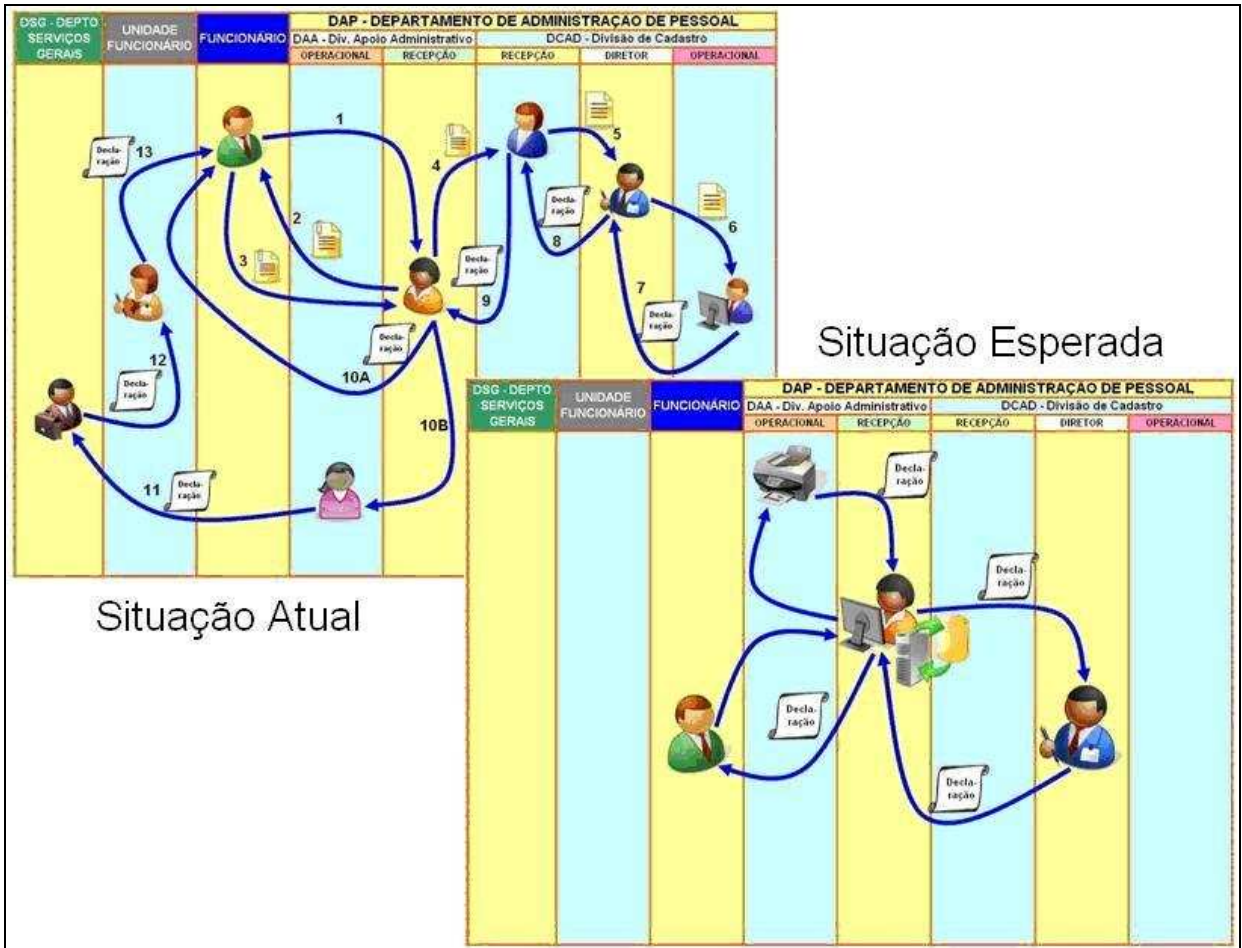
| DSG - DEPTO SERVIÇOS GERAIS | UNIDADE FUNCIONÁRIO | FUNCIONÁRIO | DAP - DEPARTAMENTO DE ADMINISTRAÇAO DE PESSOAL | | | | |
|---|---|---|---|---|---|---|---|
| | | | DAA - Div. Apoio Administrativo | | DCAD - Divisão de Cadastro | | |
| | | | OPERACIONAL | RECEPÇÃO | RECEPÇÃO | DIRETOR | OPERACIONAL |

1
5
Decla-ração
13
4
2
Decla-ração
8
6
3
Decla-ração
9
7
Decla-ração
Decla-ração
12
Decla-ração
10A
10B
11
Decla-ração

Situação Atual

Situação Esperada

| DSG - DEPTO SERVIÇOS GERAIS | UNIDADE FUNCIONÁRIO | FUNCIONÁRIO | DAP - DEPARTAMENTO DE ADMINISTRAÇAO DE PESSOAL | | | | |
|---|---|---|---|---|---|---|---|
| | | | DAA - Div. Apoio Administrativo | | DCAD - Divisão de Cadastro | | |
| | | | OPERACIONAL | RECEPÇÃO | RECEPÇÃO | DIRETOR | OPERACIONAL |

Decla-ração
Decla-ração
Decla-ração
Decla-ração